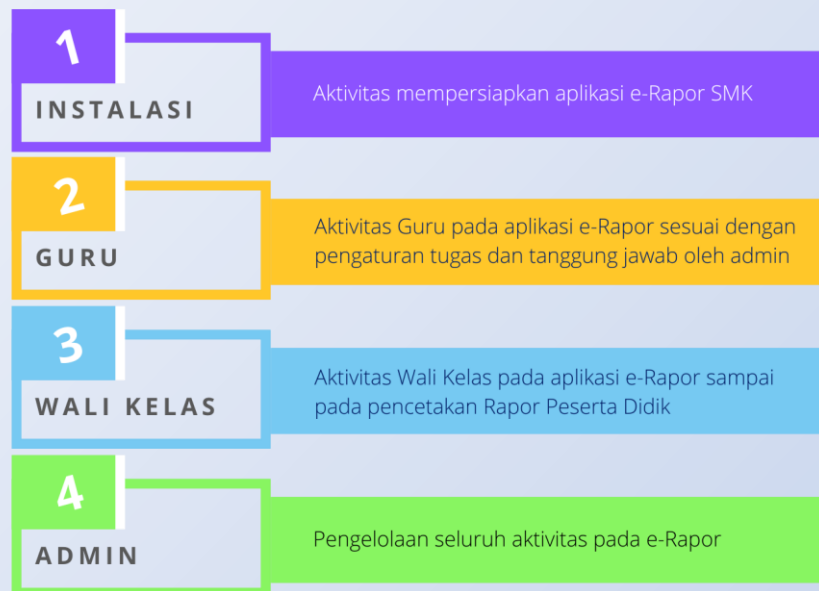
1

INSTALASI

Aktivitas mempersiapkan aplikasi e-Rapor SMK

2

GURU

Aktivitas Guru pada aplikasi e-Rapor sesuai dengan pengaturan tugas dan tanggung jawab oleh admin

3

WALI KELAS

Aktivitas Wali Kelas pada aplikasi e-Rapor sampai pada pencetakan Rapor Peserta Didik

4

ADMIN

Pengelolaan seluruh aktivitas pada e-Rapor